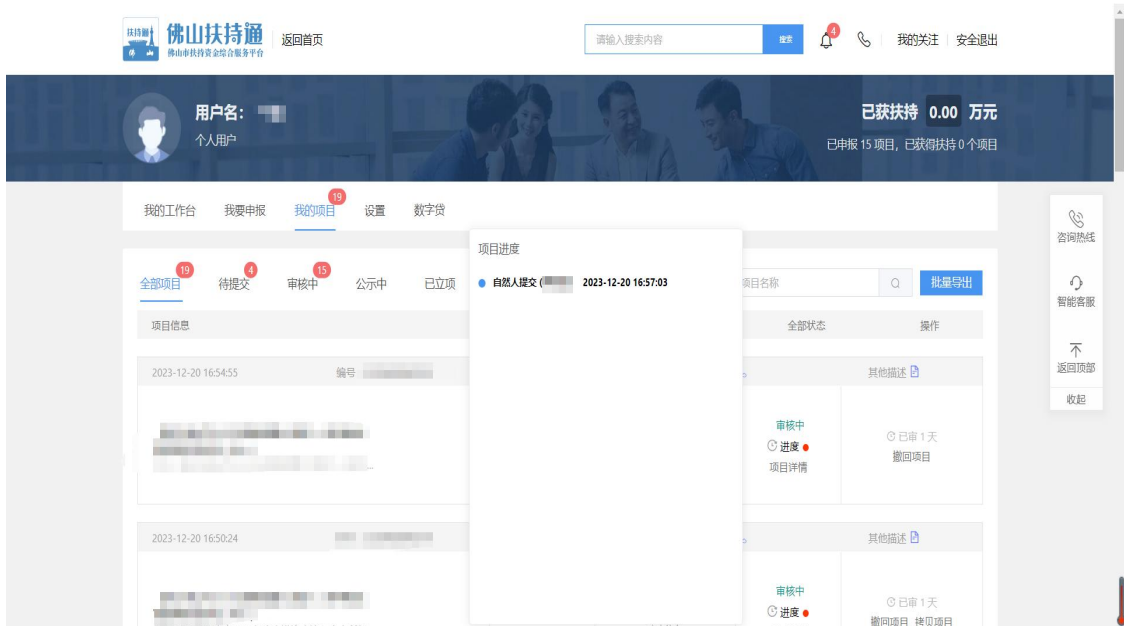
扶持通 佛山 佛山扶持通 佛山市扶持资金综合服务平台 返回首页

请输入搜索内容 搜索 4 我的关注 安全退出

用户名：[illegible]
个人用户

已获扶持 0.00 万元
已申报 15 项目，已获得扶持 0 个项目

我的工作台 我要申报 我的项目 19 设置 数字贷

19 全部项目 4 待提交 15 审核中 公示中 已立项

项目进度
自然人提交 ([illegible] 2023-12-20 16:57:03

项目名称 批量导出

项目信息 全部状态 操作

2023-12-20 16:54:55 编号 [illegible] 其他描述

审核中
进度
项目详情

已审 1 天
撤回项目

2023-12-20 16:50:24 其他描述

审核中
进度

已审 1 天
撤回项目 拷贝项目

咨询热线
智能客服
返回顶部
收起